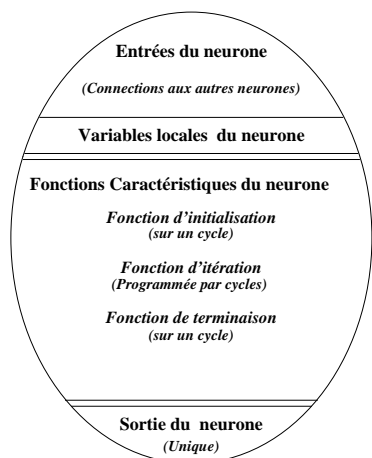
Entrées du neurone

(Connections aux autres neurones)

Variables locales du neurone

Fonctions Caractéristiques du neurone

Fonction d'initialisation
(sur un cycle)

Fonction d'itération
(Programmée par cycles)

Fonction de terminaison
(sur un cycle)

Sortie du neurone
(Unique)